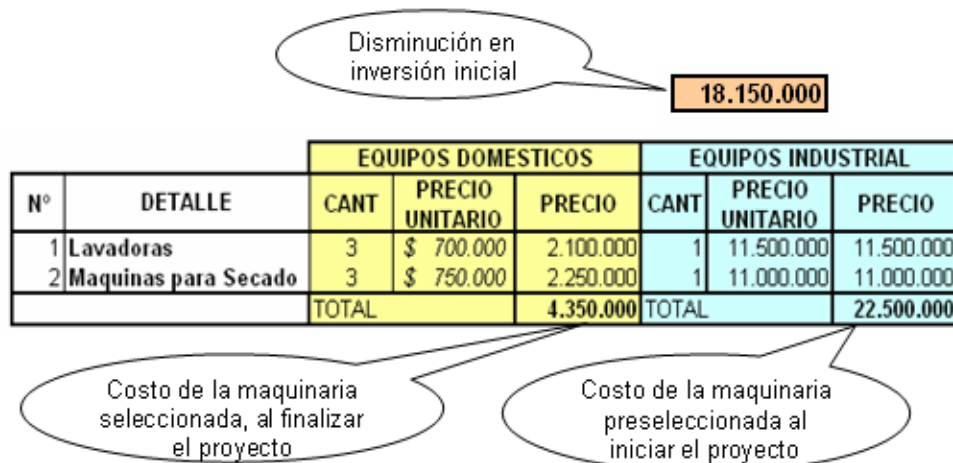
Disminución en inversión inicial

18.150.000

| Nº | DETALLE | EQUIPOS DOMESTICOS CANT | EQUIPOS DOMESTICOS PRECIO UNITARIO | EQUIPOS DOMESTICOS PRECIO | EQUIPOS INDUSTRIAL CANT | EQUIPOS INDUSTRIAL PRECIO UNITARIO | EQUIPOS INDUSTRIAL PRECIO |
|---|---|---|---|---|---|---|---|
| 1 | Lavadoras | 3 | $ 700.000 | 2.100.000 | 1 | 11.500.000 | 11.500.000 |
| 2 | Maquinas para Secado | 3 | $ 750.000 | 2.250.000 | 1 | 11.000.000 | 11.000.000 |
| | | TOTAL | | 4.350.000 | TOTAL | | 22.500.000 |

Costo de la maquinaria seleccionada, al finalizar el proyecto

Costo de la maquinaria preseleccionada al iniciar el proyecto